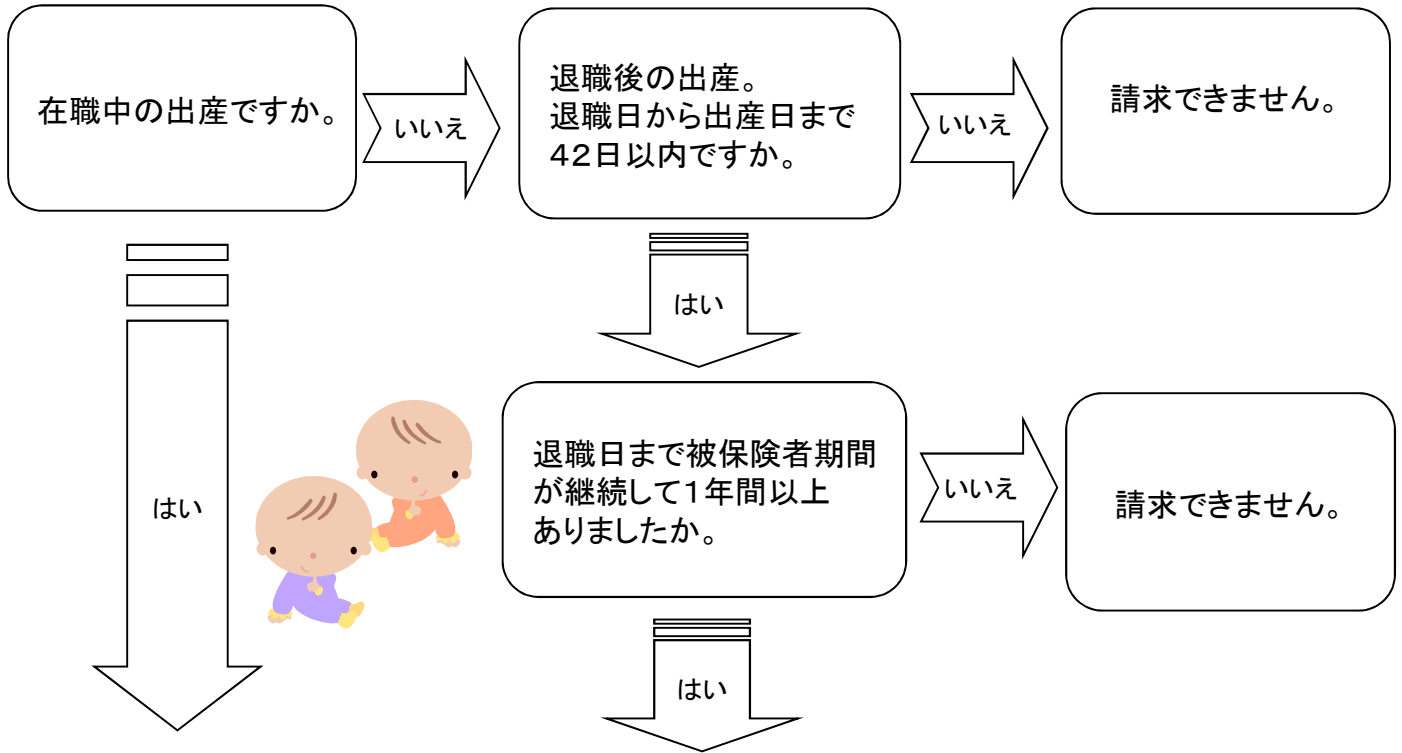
在職中の出産ですか。

いいえ

退職後の出産。
退職日から出産日まで
42日以内ですか。

いいえ

請求できません。

はい

はい

退職日まで被保険者期間
が継続して1年間以上
ありましたか。

いいえ

請求できません。

はい